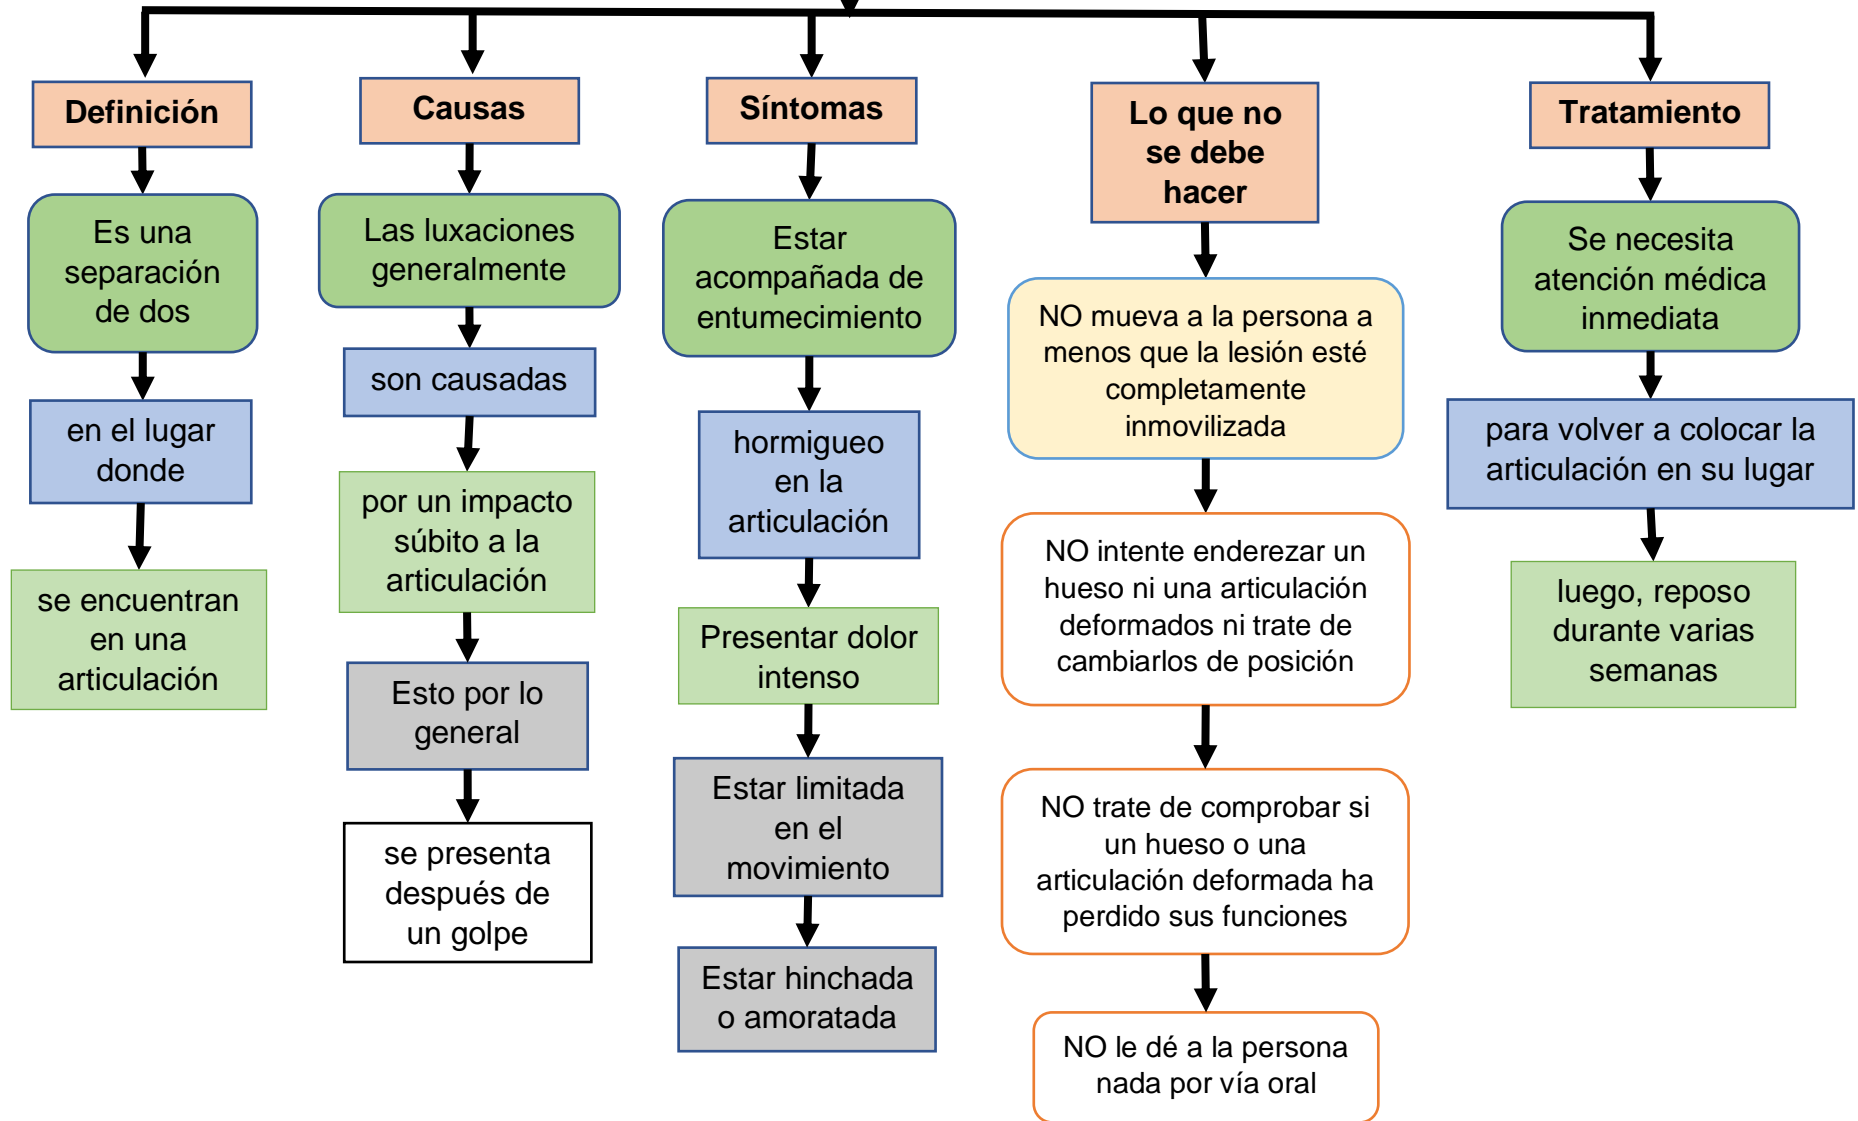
Definición

Es una separación de dos

en el lugar donde

se encuentran en una articulación

Causas

Las luxaciones generalmente

son causadas

por un impacto súbito a la articulación

Esto por lo general

se presenta después de un golpe

Síntomas

Estar acompañada de entumecimiento

hormigueo en la articulación

Presentar dolor intenso

Estar limitada en el movimiento

Estar hinchada o amoratada

Lo que no se debe hacer

NO mueva a la persona a menos que la lesión esté completamente inmovilizada

NO intente enderezar un hueso ni una articulación deformados ni trate de cambiarlos de posición

NO trate de comprobar si un hueso o una articulación deformada ha perdido sus funciones

NO le dé a la persona nada por vía oral

Tratamiento

Se necesita atención médica inmediata

para volver a colocar la articulación en su lugar

luego, reposo durante varias semanas